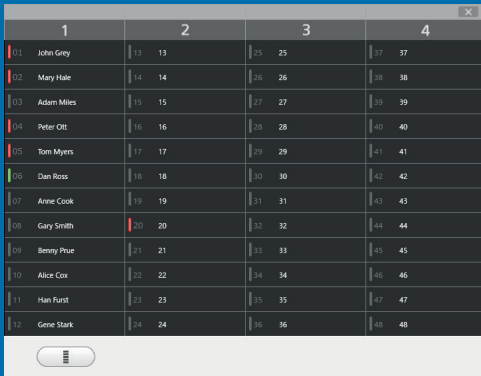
×

| 1 | 2 | 3 | 4 |
|---|---|---|---|
| 01 John Grey | 13 13 | 25 25 | 37 37 |
| 02 Mary Hale | 14 14 | 26 26 | 38 38 |
| 03 Adam Miles | 15 15 | 27 27 | 39 39 |
| 04 Peter Ott | 16 16 | 28 28 | 40 40 |
| 05 Tom Myers | 17 17 | 29 29 | 41 41 |
| 06 Dan Ross | 18 18 | 30 30 | 42 42 |
| 07 Anne Cook | 19 19 | 31 31 | 43 43 |
| 08 Gary Smith | 20 20 | 32 32 | 44 44 |
| 09 Benny Prue | 21 21 | 33 33 | 45 45 |
| 10 Alice Cox | 22 22 | 34 34 | 46 46 |
| 11 Han Furst | 23 23 | 35 35 | 47 47 |
| 12 Gene Stark | 24 24 | 36 36 | 48 48 |